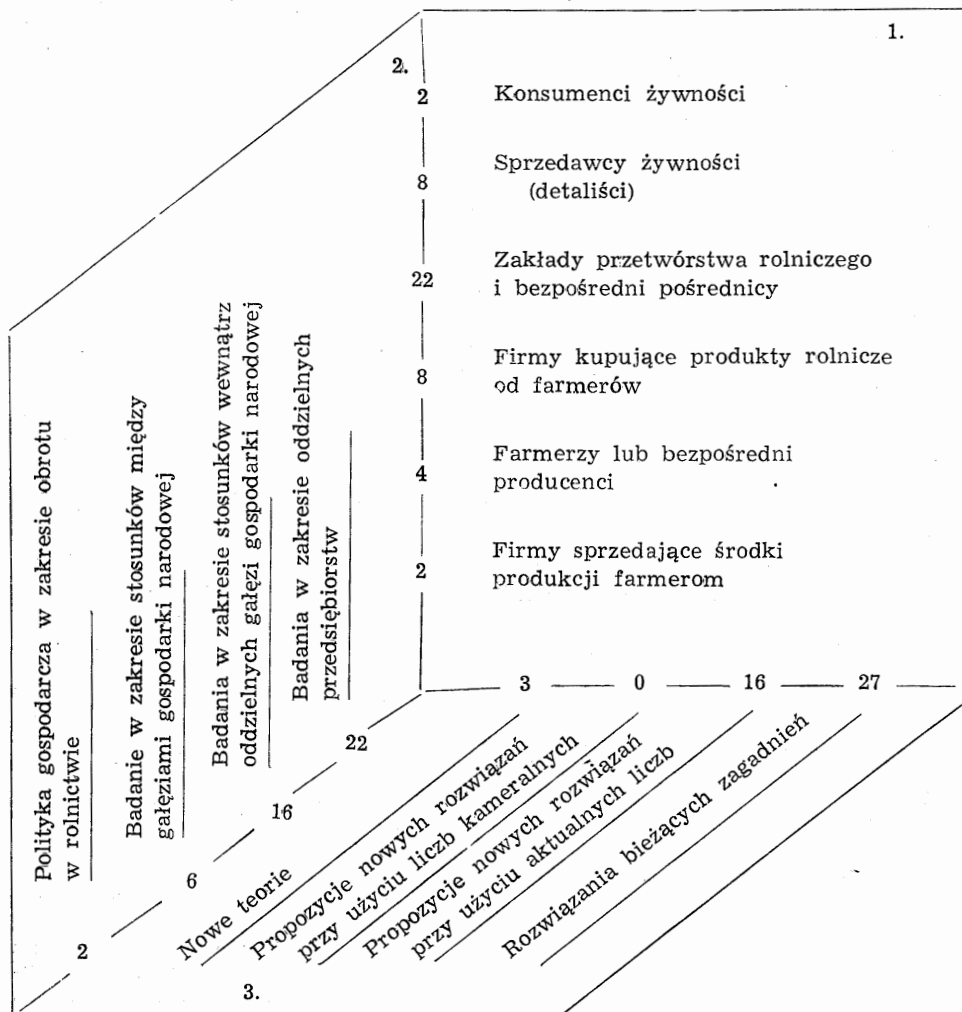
1.

2.

2 Konsumenci żywności

8 Sprzedawcy żywności (detaliści)

22 Zakłady przetwórstwa rolniczego i bezpośredni pośrednicy

8 Firmy kupujące produkty rolnicze od farmerów

4 Farmerzy lub bezpośredni producenci

2 Firmy sprzedające środki produkcji farmerom

Polityka gospodarcza w zakresie obrotu w rolnictwie

Badanie w zakresie stosunków między gałęziami gospodarki narodowej

Badania w zakresie stosunków wewnątrz oddzielnych gałęzi gospodarki narodowej

Badania w zakresie oddzielnych przedsiębiorstw

2

6

16

22

3 — 0 — 16 — 27

Nowe teorie

Propozycje nowych rozwiązań przy użyciu liczb kameralnych

Propozycje nowych rozwiązań przy użyciu aktualnych liczb

Rozwiązania bieżących zagadnień

3.